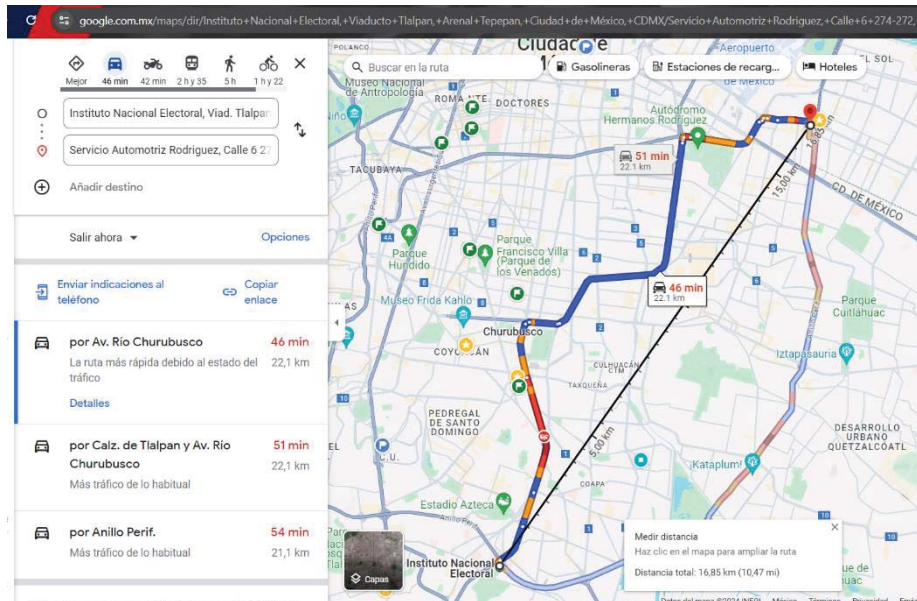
google.com.mx/maps/dir/Instituto+Nacional+Electoral,+Viaducto+Tlalpan,+Arenal+Tepepan,+Ciudad+de+México,+CDMX/Servicio+Automotriz+Rodriguez,+Calle+6+274-272

Mejor 46 min 42 min 2 h y 35 5 h 1 h y 22

Instituto Nacional Electoral, Viad. Tlalpan

Servicio Automotriz Rodriguez, Calle 6 27

Añadir destino

Salir ahora Opciones

Enviar indicaciones al teléfono

Copiar enlace

por Av. Río Churubusco 46 min
La ruta más rápida debido al estado del tráfico 22,1 km
Detalles

por Calz. de Tlalpan y Av. Río Churubusco 51 min
22,1 km
Más tráfico de lo habitual

por Anillo Perif. 54 min
Más tráfico de lo habitual 21,1 km

Buscar en la ruta
Gasolineras
Estaciones de recarg...
Hoteles

POLANCO
Ciudad de
Aeropuerto
SOL
Museo Nacional de Antropología
ROMA NTE
DOCTORES
Autódromo Hermanos Rodríguez
TACUBAYA
51 min
22,1 km
15,00 km
16,85 km
CD. DE MÉXICO
Parque Hundido
Parque Francisco Villa (Parque de los Venados)
46 min
22,1 km
Museo Frida Kahlo
Churubusco
COYOACÁN
CULHUACÁN
TAXQUEÑA
Parque Cuitláhuac
Iztapasauria
PEDREGAL DE SANTO DOMINGO
5,00 km
DESARROLLO URBANO QUETZALCÓATL
Kataplum!
COAPA
Estadio Azteca
Instituto Nacional Electoral
Capas

Medir distancia
Haz clic en el mapa para ampliar la ruta
Distancia total: 16,85 km (10,47 mi)

Datos del mapa ©2024 INEGI México Términos Privacidad